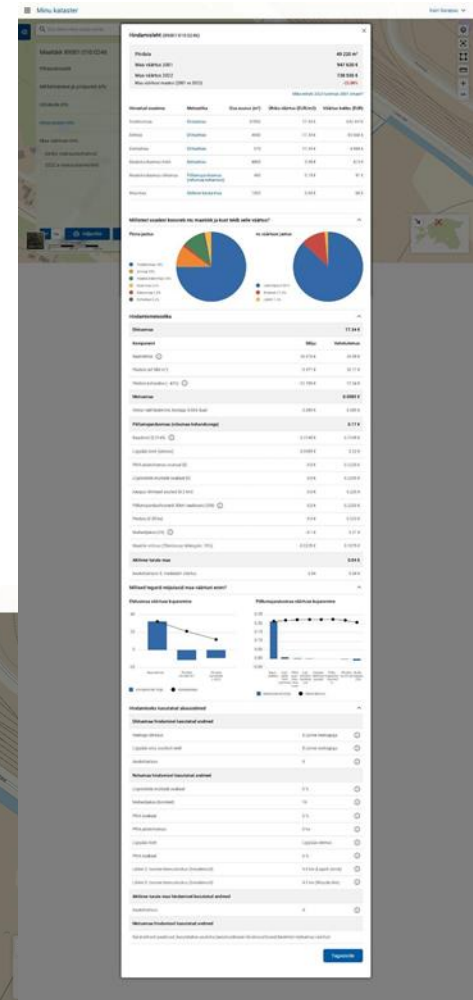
Minu kataster

Hindamisleht

Pindala 49 220 m²
Maa väärtus 2001 941 630 €
Maa väärtus 2022 738 550 €

Mõlemad osadest koosneb ma maaüksi ja kust tekib selle väärtus?

Hindamismetoodika

Millised tegurid mõjutavad maa väärtust enim?

Hindamiseks kasutatud alusandmed

Tagasiside